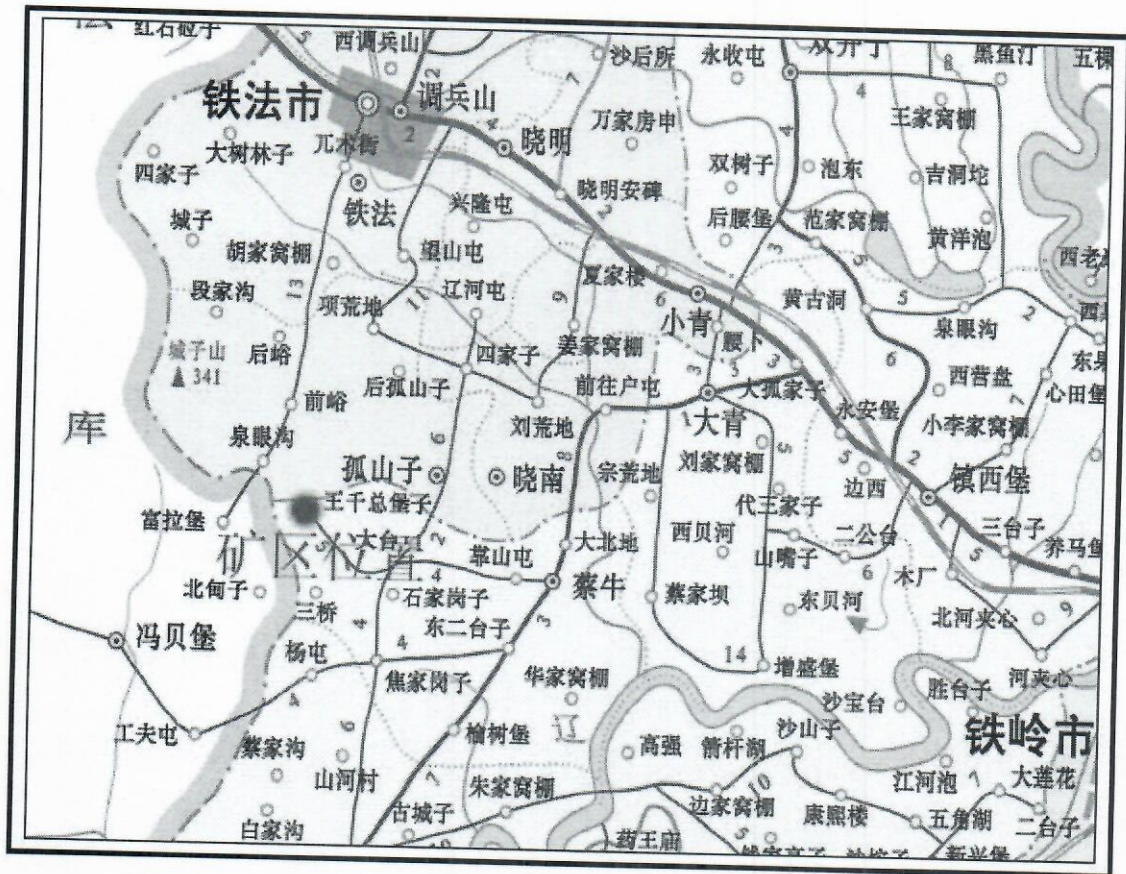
红石砬子 西调兵山 沙后所 永收屯 双井子 黑鱼汀 五棵

铁法市 调兵山 晓明 万家房申 王家窝棚
大树林子 兀术街 四家子 铁法 兴隆屯 晓明安碑 双树子 泡东 吉洞坨
城子 后腰堡 范家窝棚 黄泽泡
胡家窝棚 望山屯
段家沟 项荒地 辽河屯 夏家楼 小青 黄古洞 西老
城子山 341 后峪 四家子 姜家窝棚 腰下 泉眼沟 西
后孤山子 前往户屯 大孤家子 西营盘 东
前峪 永安堡 心田堡
库 泉眼沟 刘荒地 大青 小李家窝棚
孤山子 晓南 宗荒地 刘家窝棚 边西 镇西堡
富拉堡 王千总堡子 代王家子
矿区位置 大台 西贝河 山嘴子 二公台 三台子
北甸子 三桥 草山屯 大北地 寨牛 寨家坝 木厂 养马
冯贝堡 石家岗子 东贝河 北河夹心
杨屯 东二台子
焦家岗子 华家窝棚 增盛堡 胜台子 河夹心
工夫屯 沙宝台
寨家沟 榆树堡 辽 高强 箭杆洞 沙山子 铁岭市
山河村 朱家窝棚 江河泡 大莲花
古城子 边家窝棚 康熙楼 五角湖 二台子
白家沟 药王庙

2 2 7 4 4 3 6 9 3 5 2 6 11 13 6 3 5 5 5 2 1 5 6 9 4 4 3 14 10 7 5 1